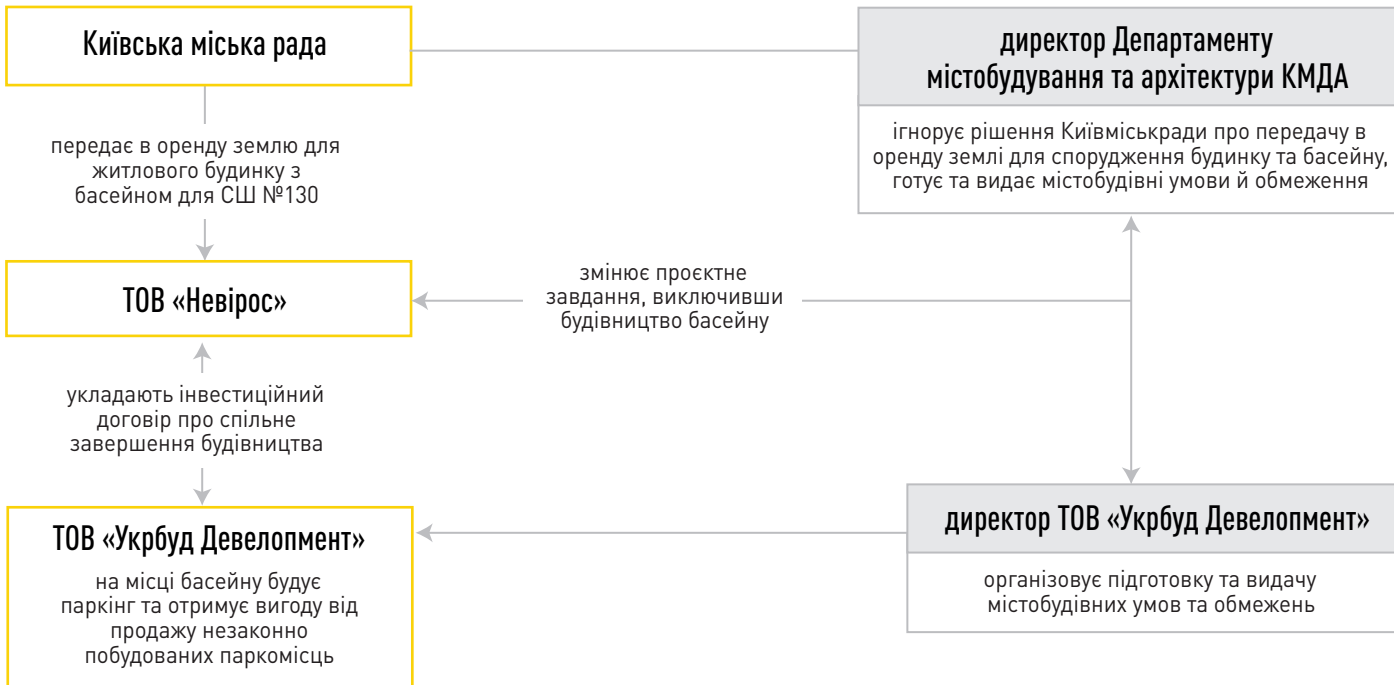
Київська міська рада

передає в оренду землю для житлового будинку з басейном для СШ №130

ТОВ «Невірос»

укладають інвестиційний договір про спільне завершення будівництва

ТОВ «Укрбуд Девелопмент»

на місці басейну будує паркінг та отримує вигоду від продажу незаконно побудованих паркомісць

директор Департаменту містобудування та архітектури КМДА

ігнорує рішення Київміськради про передачу в оренду землі для спорудження будинку та басейну, готує та видає містобудівні умови й обмеження

змінює проєктне завдання, виключивши будівництво басейну

директор ТОВ «Укрбуд Девелопмент»

організовує підготовку та видачу містобудівних умов та обмежень